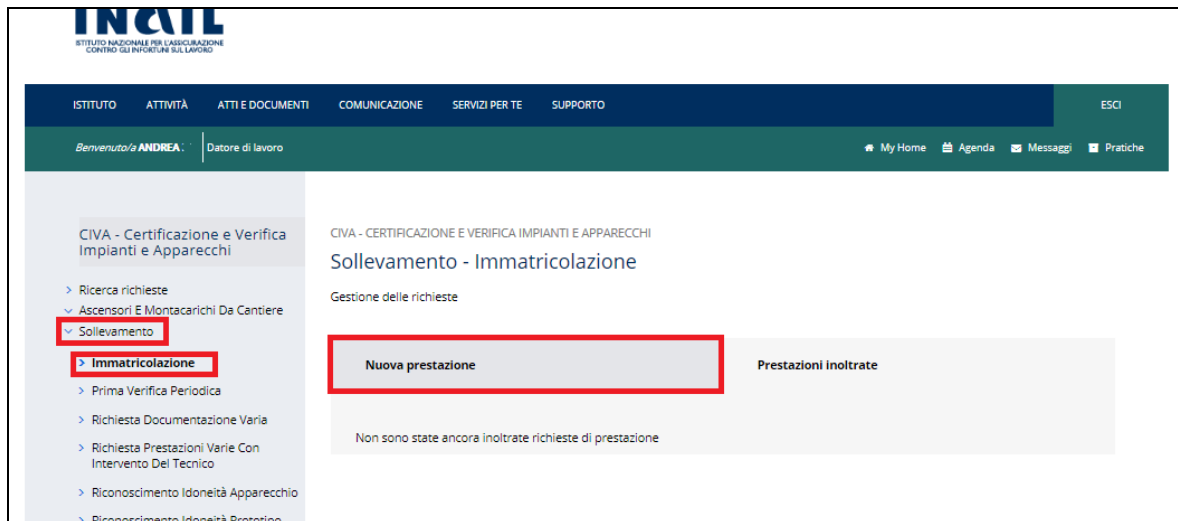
INAIL
ISTITUTO NAZIONALE PER L'ASSICURAZIONE CONTRO GLI INFORTUNI SUL LAVORO

ISTITUTO ATTIVITÀ ATTI E DOCUMENTI COMUNICAZIONE SERVIZI PER TE SUPPORTO ESCI

Benvenuto/a ANDREA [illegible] Datore di lavoro

My Home Agenda Messaggi Pratiche

CIVA - Certificazione e Verifica Impianti e Apparecchi

> Ricerca richieste
> Ascensori E Montacarichi Da Cantiere
> Sollevamento
> Immatricolazione
> Prima Verifica Periodica
> Richiesta Documentazione Varia
> Richiesta Prestazioni Varie Con Intervento Del Tecnico
> Riconoscimento Idoneità Apparecchio
> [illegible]

CIVA - CERTIFICAZIONE E VERIFICA IMPIANTI E APPARECCHI

Sollevamento - Immatricolazione

Gestione delle richieste

Nuova prestazione

Prestazioni inoltrate

Non sono state ancora inoltrate richieste di prestazione